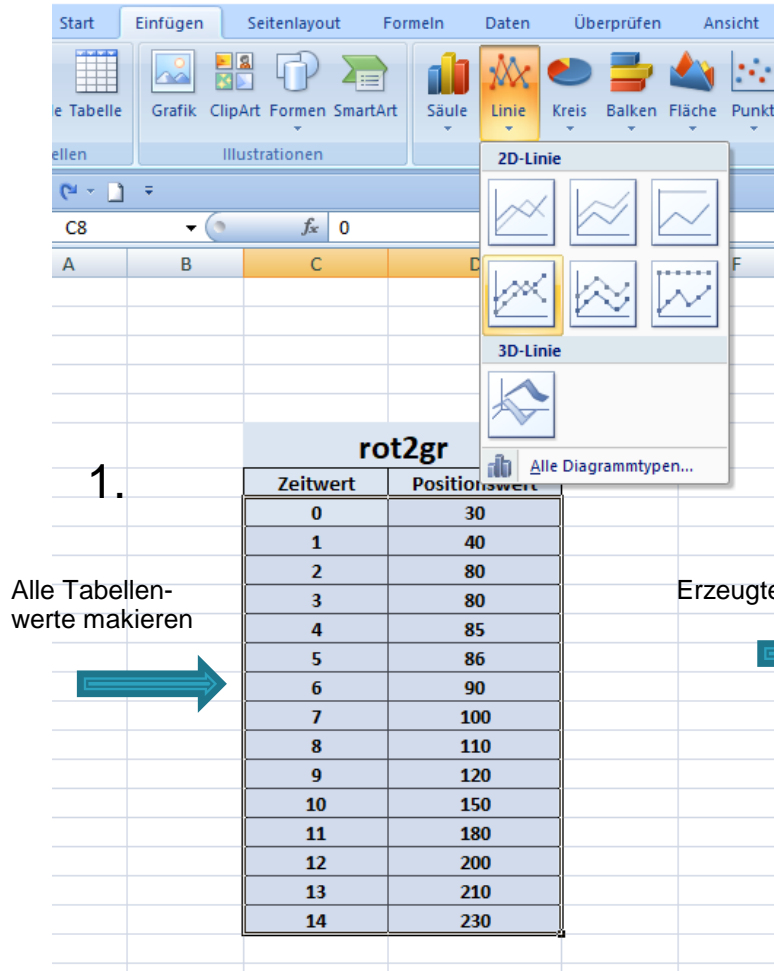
Start | Einfügen | Seitenlayout | Formeln | Daten | Überprüfen | Ansicht

e Tabelle | Grafik | ClipArt | Formen | SmartArt | Säule | Linie | Kreis | Balken | Fläche | Punkt

ellen | Illustrationen

2D-Linie

3D-Linie

Alle Diagrammtypen...

C8 | $f_x$ | 0

A | B | C | D | F

1.

rot2gr

| Zeitwert | Positionswert |
|---|---|
| 0 | 30 |
| 1 | 40 |
| 2 | 80 |
| 3 | 80 |
| 4 | 85 |
| 5 | 86 |
| 6 | 90 |
| 7 | 100 |
| 8 | 110 |
| 9 | 120 |
| 10 | 150 |
| 11 | 180 |
| 12 | 200 |
| 13 | 210 |
| 14 | 230 |

Alle Tabellenwerte makieren

Erzeugte